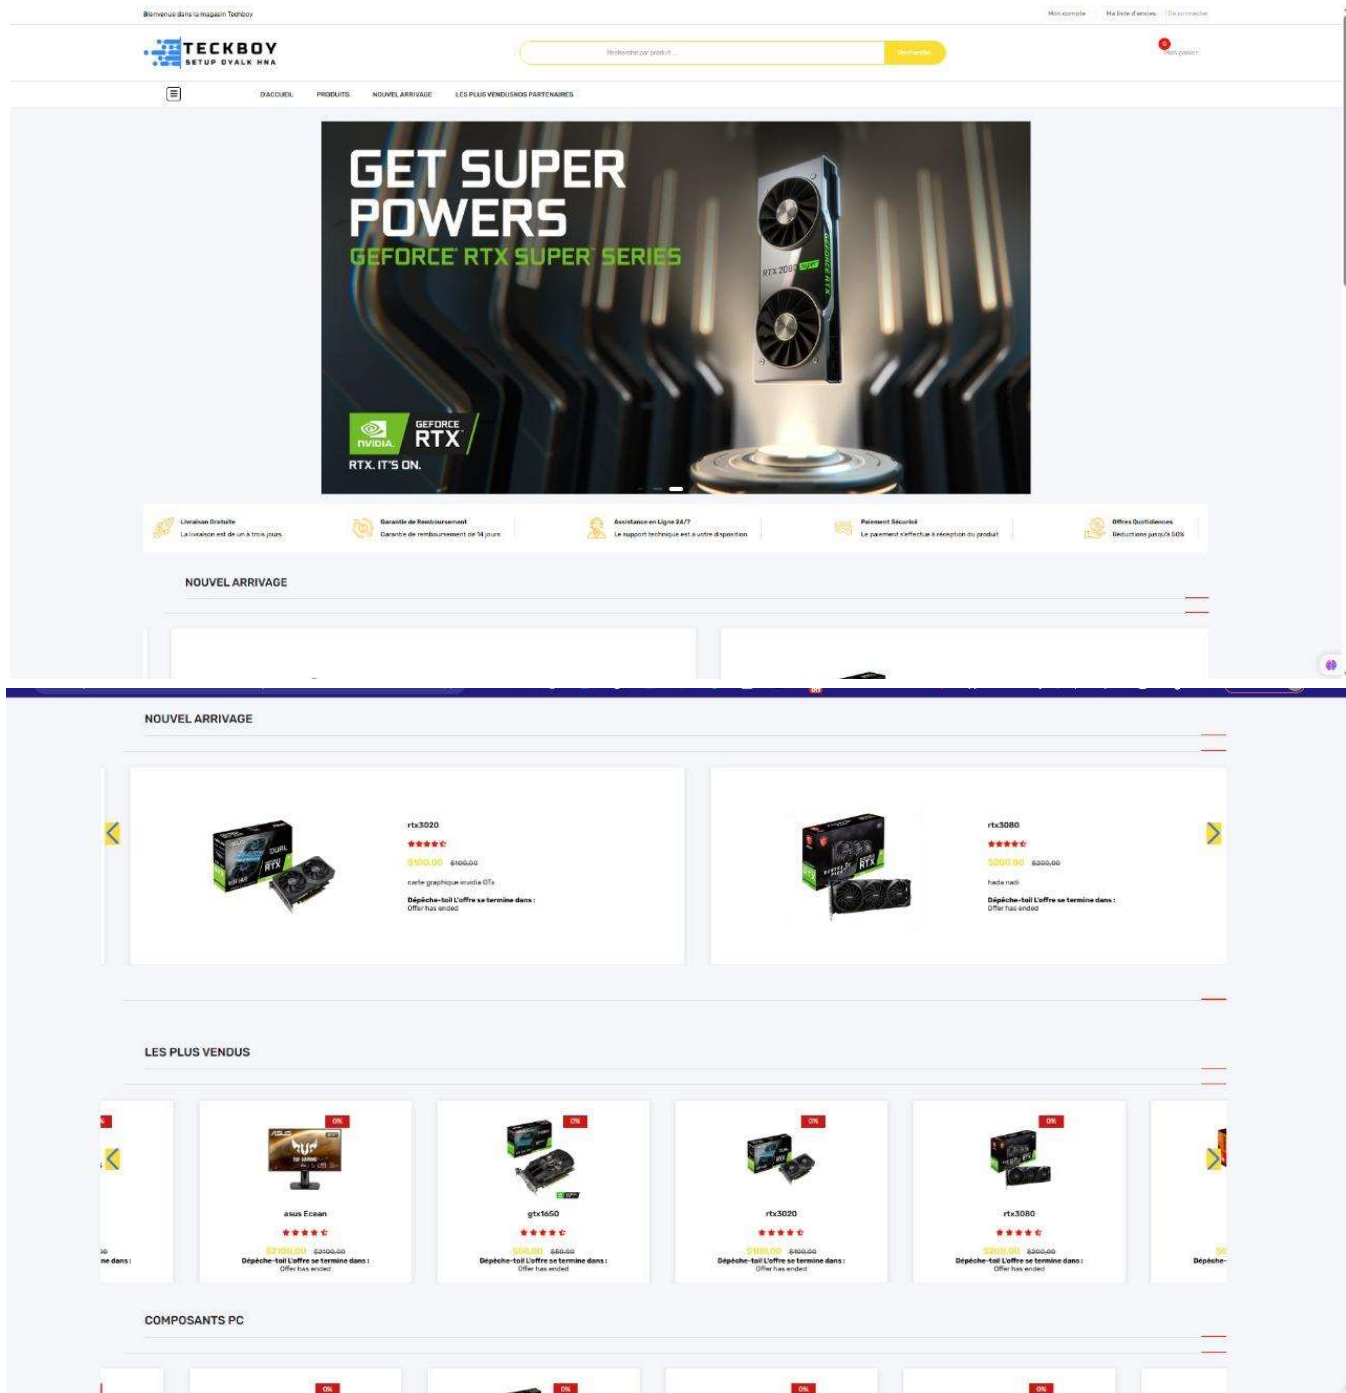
Bienvenue dans la magasin Techboy

Mon compte | Ma liste d'envies | Se connecter

TECKBOY
SETUP DYALK HNA

Recherche par produit ...
Rechercher

0
Mon panier

D'ACCUEIL PRODUITS NOUVEL ARRIVAGE LES PLUS VENDUS NOS PARTENAIRES

GET SUPER POWERS
GEFORCE RTX SUPER SERIES
RTX 2080 SUPER
GEFORCE RTX
NVIDIA
RTX. IT'S ON.

Livraison Gratuite
La livraison est de un à trois jours

Garantie de Remboursement
Garantie de remboursement de 14 jours

Assistance en Ligne 24/7
Le support technique est a votre disposition

Paiement Sécurisé
Le paiement s'effectue à réception du produit

Offres Quotidiennes
Réductions jusqu'à 50%

NOUVEL ARRIVAGE

NOUVEL ARRIVAGE

rtx3020
$100.00 $100.00
carte graphique invidia GTx
Dépêche-toi! L'offre se termine dans :
Offer has ended

rtx3080
$200.00 $200.00
hada radi
Dépêche-toi! L'offre se termine dans :
Offer has ended

LES PLUS VENDUS

0%
asus Ecean
$2100.00 $2100.00
Dépêche-toi! L'offre se termine dans :
Offer has ended

0%
gtx1650
$50.00 $50.00
Dépêche-toi! L'offre se termine dans :
Offer has ended

0%
rtx3020
$100.00 $100.00
Dépêche-toi! L'offre se termine dans :
Offer has ended

0%
rtx3080
$200.00 $200.00
Dépêche-toi! L'offre se termine dans :
Offer has ended

COMPOSANTS PC

0% 0% 0% 0%